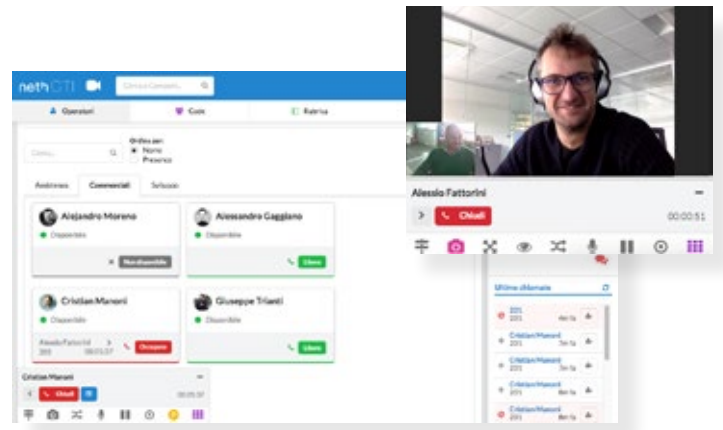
neth CTI

Cerca Contatti...

Operatori

Code

Rubrica

Cerca...

Ordina per:
Nome
Presenza

Assistenza

Commerciali

Sviluppo

Alejandro Moreno

Disponibile

Non disponibile

Alessandro Gaggiano

Disponibile

Libero

Cristian Manoni

Disponibile

Alessio Fattorini
201

00:01:37

Occupato

Giuseppe Trianti

Disponibile

Libero

Cristian Manoni

Chiudi

00:01:37

Alessio Fattorini

Chiudi

00:00:51

Ultime chiamate

201
201

Cristian Manoni
201

Cristian Manoni
201

Cristian Manoni
201

Cristian Manoni
201